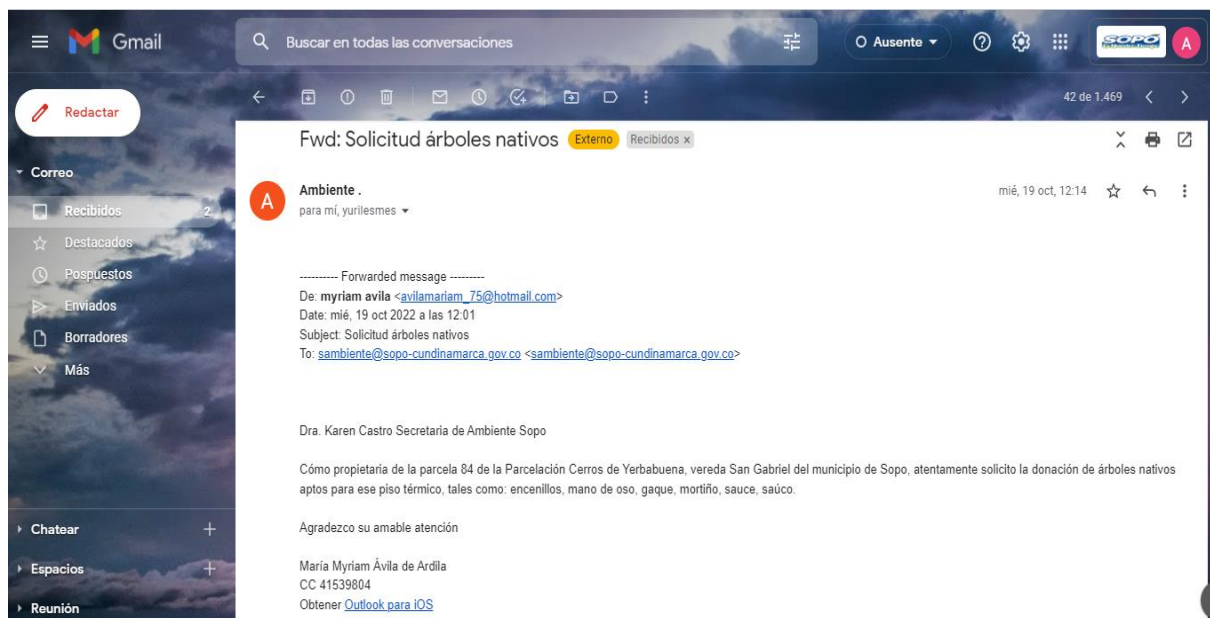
Gmail
Buscar en todas las conversaciones
Ausente
SOPO
A
Redactar
42 de 1.469
Fwd: Solicitud árboles nativos Externo Recibidos ×
Correo
Recibidos 2
Destacados
Pospuestos
Enviados
Borradores
Más
Chatear
Espacios
Reunión
Ambiente .
para mí, yurilesmes
mié, 19 oct, 12:14

---------- Forwarded message ---------
De: **myriam avila** <avilamariam_75@hotmail.com>
Date: mié, 19 oct 2022 a las 12:01
Subject: Solicitud árboles nativos
To: sambiente@sopo-cundinamarca.gov.co <sambiente@sopo-cundinamarca.gov.co>

Dra. Karen Castro Secretaria de Ambiente Sopo

Cómo propietaria de la parcela 84 de la Parcelación Cerros de Yerbabuena, vereda San Gabriel del municipio de Sopo, atentamente solicito la donación de árboles nativos aptos para ese piso térmico, tales como: encenillos, mano de oso, gaque, mortiño, sauce, saúco.

Agradezco su amable atención

María Myriam Ávila de Ardila
CC 41539804
Obtener Outlook para iOS